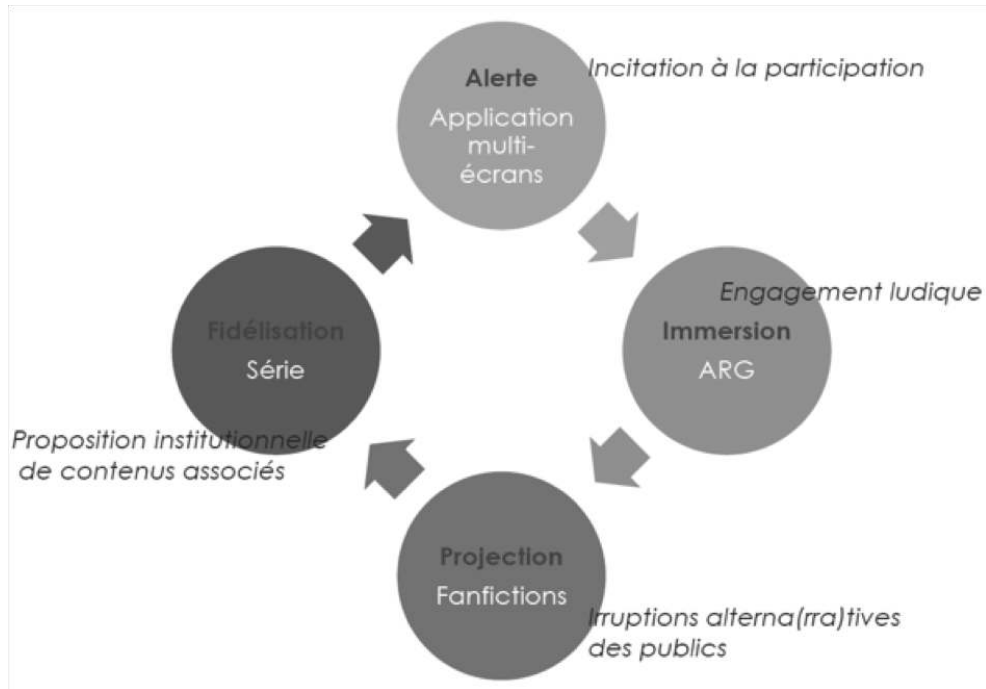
Alerte
Application multi-écrans

Incitation à la participation

Engagement ludique

Immersion
ARG

Projection
Fanfictions

Irruptions alterna(rra)tives des publics

Fidélisation
Série

Proposition institutionnelle de contenus associés